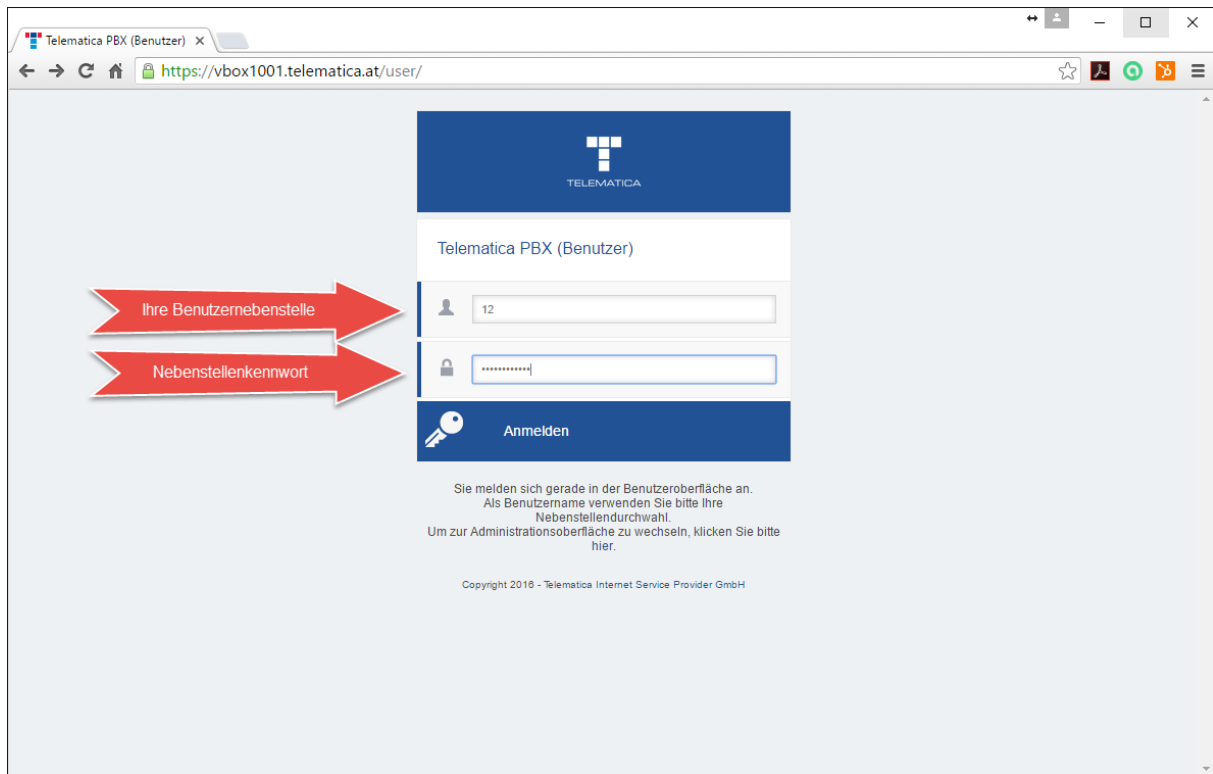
Telematica PBX (Benutzer) ×

https://vbox1001.telematica.at/user/

TELEMATICA

Telematica PBX (Benutzer)

Ihre Benutzernebenstelle

12

Nebenstellenkennwort

••••••••••••

Anmelden

Sie melden sich gerade in der Benutzeroberfläche an.
Als Benutzername verwenden Sie bitte Ihre Nebenstellendurchwahl.
Um zur Administrationsoberfläche zu wechseln, klicken Sie bitte hier.

Copyright 2016 - Telematica Internet Service Provider GmbH